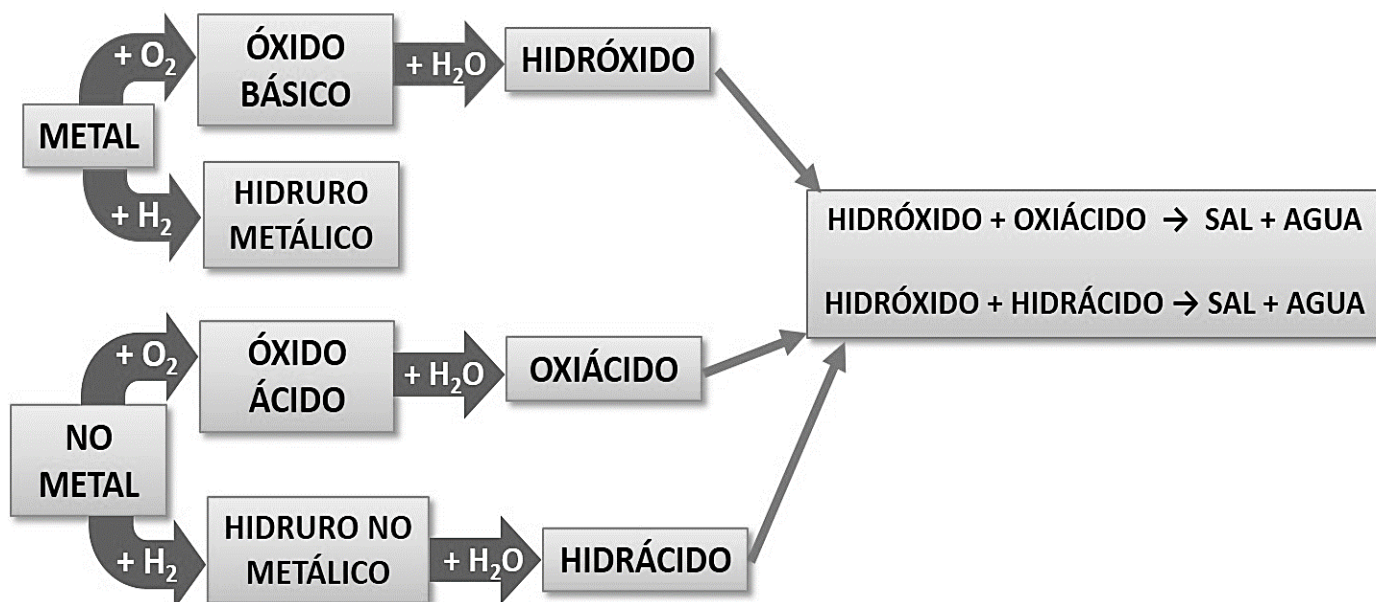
METAL

+ $O_2$

ÓXIDO BÁSICO

+ $H_2O$

HIDRÓXIDO

+ $H_2$

HIDRURO METÁLICO

HIDRÓXIDO + OXIÁCIDO → SAL + AGUA

HIDRÓXIDO + HIDRÁCIDO → SAL + AGUA

NO METAL

+ $O_2$

ÓXIDO ÁCIDO

+ $H_2O$

OXIÁCIDO

+ $H_2$

HIDRURO NO METÁLICO

+ $H_2O$

HIDRÁCIDO